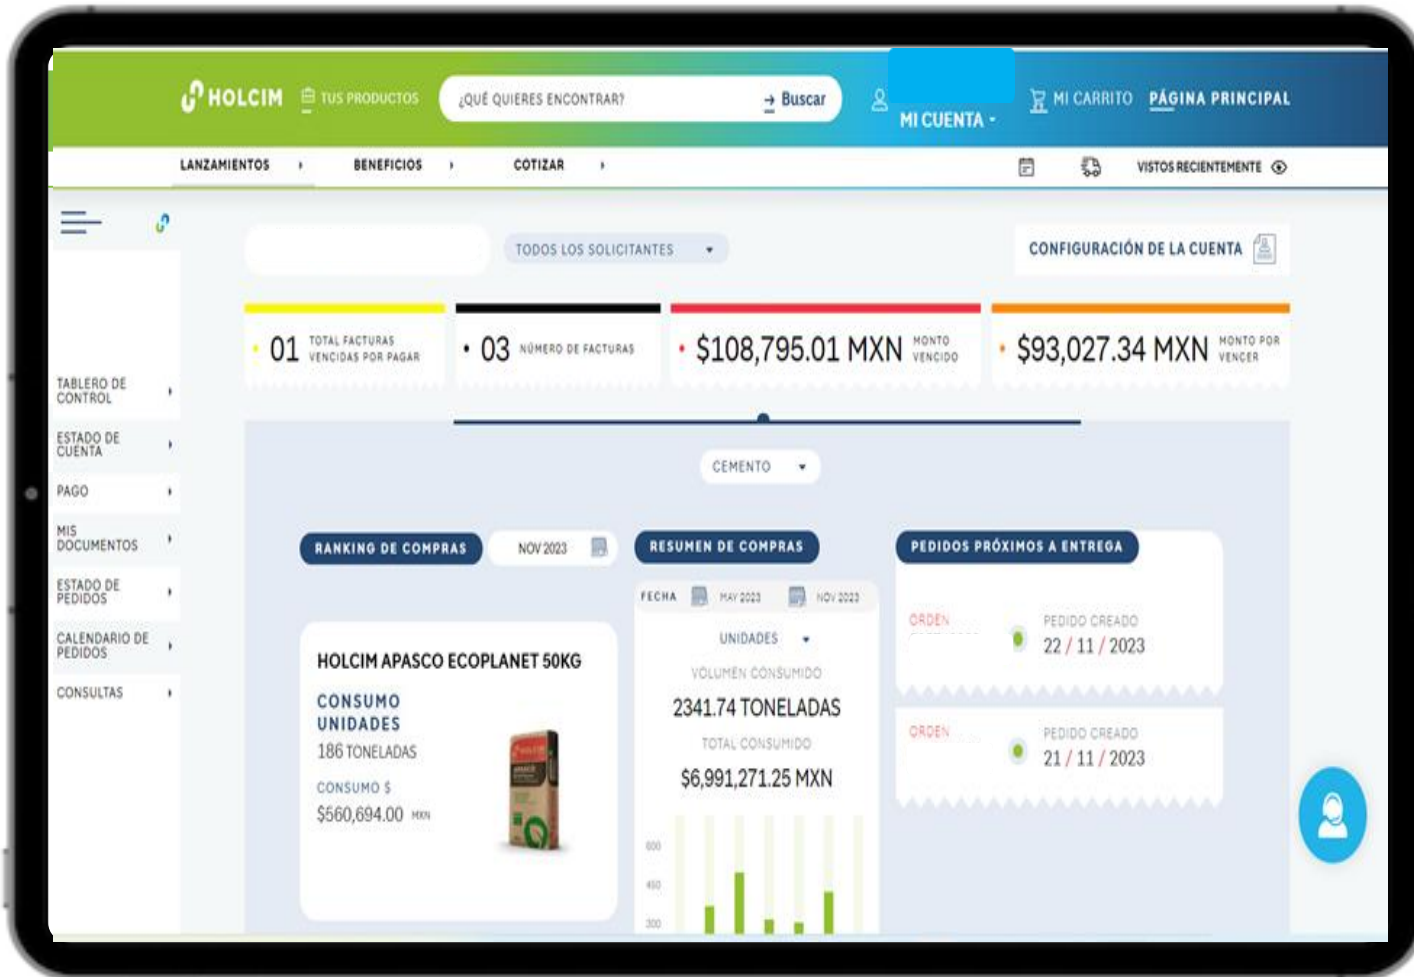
HOLCIM TUS PRODUCTOS ¿QUÉ QUIERES ENCONTRAR? Buscar MI CUENTA MI CARRITO PÁGINA PRINCIPAL

LANZAMIENTOS BENEFICIOS COTIZAR VISTOS RECIENTEMENTE

TODOS LOS SOLICITANTES

CONFIGURACIÓN DE LA CUENTA

01 TOTAL FACTURAS VENCIDAS POR PAGAR

03 NÚMERO DE FACTURAS

$108,795.01 MXN MONTO VENCIDO

$93,027.34 MXN MONTO POR VENCER

TABLERO DE CONTROL
ESTADO DE CUENTA
PAGO
MIS DOCUMENTOS
ESTADO DE PEDIDOS
CALENDARIO DE PEDIDOS
CONSULTAS

CEMENTO

RANKING DE COMPRAS NOV 2023

HOLCIM APASCO ECOPLANET 50KG
CONSUMO UNIDADES
186 TONELADAS
CONSUMO $
$560,694.00 MXN

RESUMEN DE COMPRAS
FECHA MAY 2023 NOV 2023
UNIDADES
VOLUMEN CONSUMIDO
2341.74 TONELADAS
TOTAL CONSUMIDO
$6,991,271.25 MXN
600
450
300

PEDIDOS PRÓXIMOS A ENTREGA
ORDEN
PEDIDO CREADO
22 / 11 / 2023
ORDEN
PEDIDO CREADO
21 / 11 / 2023